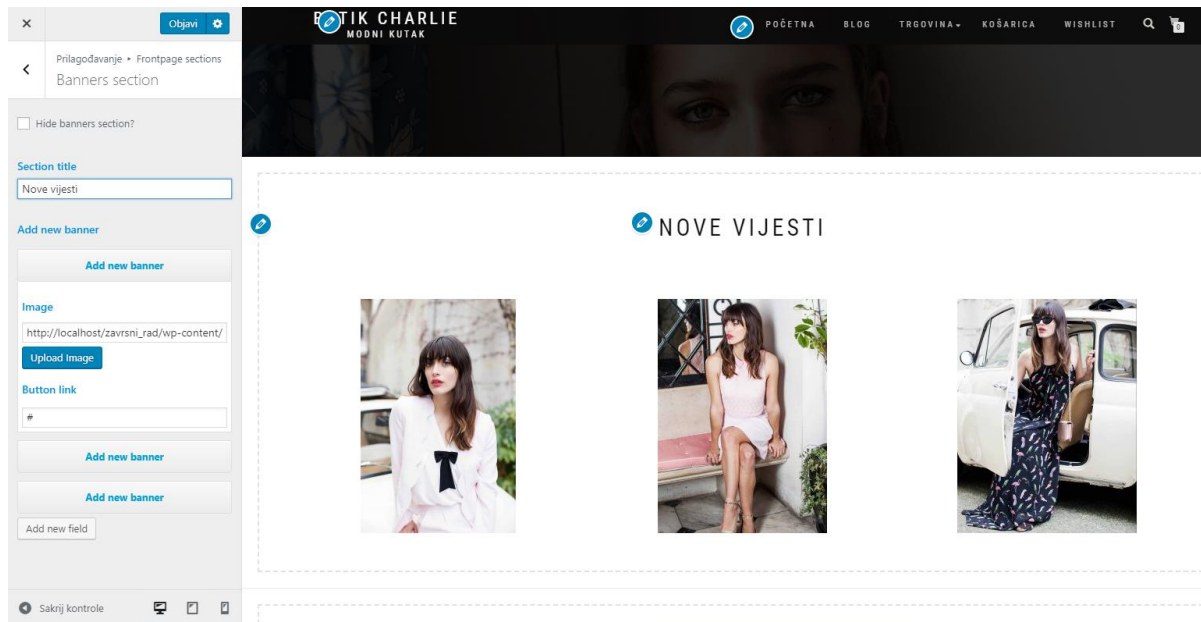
×
Objavi

Prilagođavanje ▸ Frontpage sections
Banners section

Hide banners section?

Section title
Nove vijesti

Add new banner

Add new banner

Image
http://localhost/zavrsni_rad/wp-content/
Upload Image

Button link
#

Add new banner

Add new banner

Add new field

Sakrij kontrole

B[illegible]TIK CHARLIE
MODNI KUTAK

POČETNA BLOG TRGOVINA KOŠARICA WISHLIST

0

NOVE VIJESTI